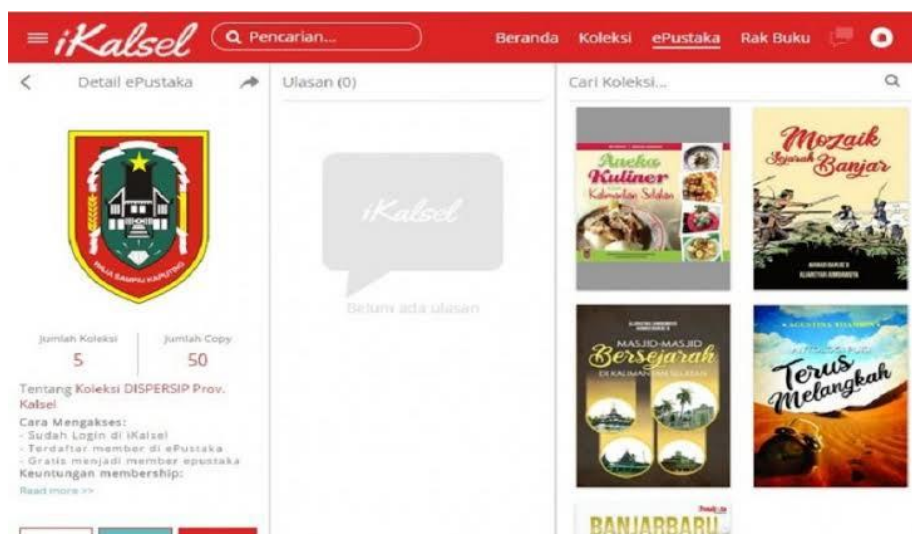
iKalsel Pencarian... Beranda Koleksi ePustaka Rak Buku

Detail ePustaka

Ulasan (0)

Cari Koleksi...

WAJA SAMPAI KAPUTING

iKalsel

Belum ada ulasan

Jumlah Koleksi 5

Jumlah Copy 50

Tentang Koleksi DISPERSIP Prov. Kalsel

Cara Mengakses:
- Sudah Login di iKalsel
- Terdaftar member di ePustaka
- Gratis menjadi member epustaka
Keuntungan membership:

Read more >>

Aneka Kuliner Kalimantan Selatan

Mozaik Sejarah Banjar

Masjid-Masjid Bersejarah di Kalimantan Selatan

Terus Melangkah

BANJARBARU